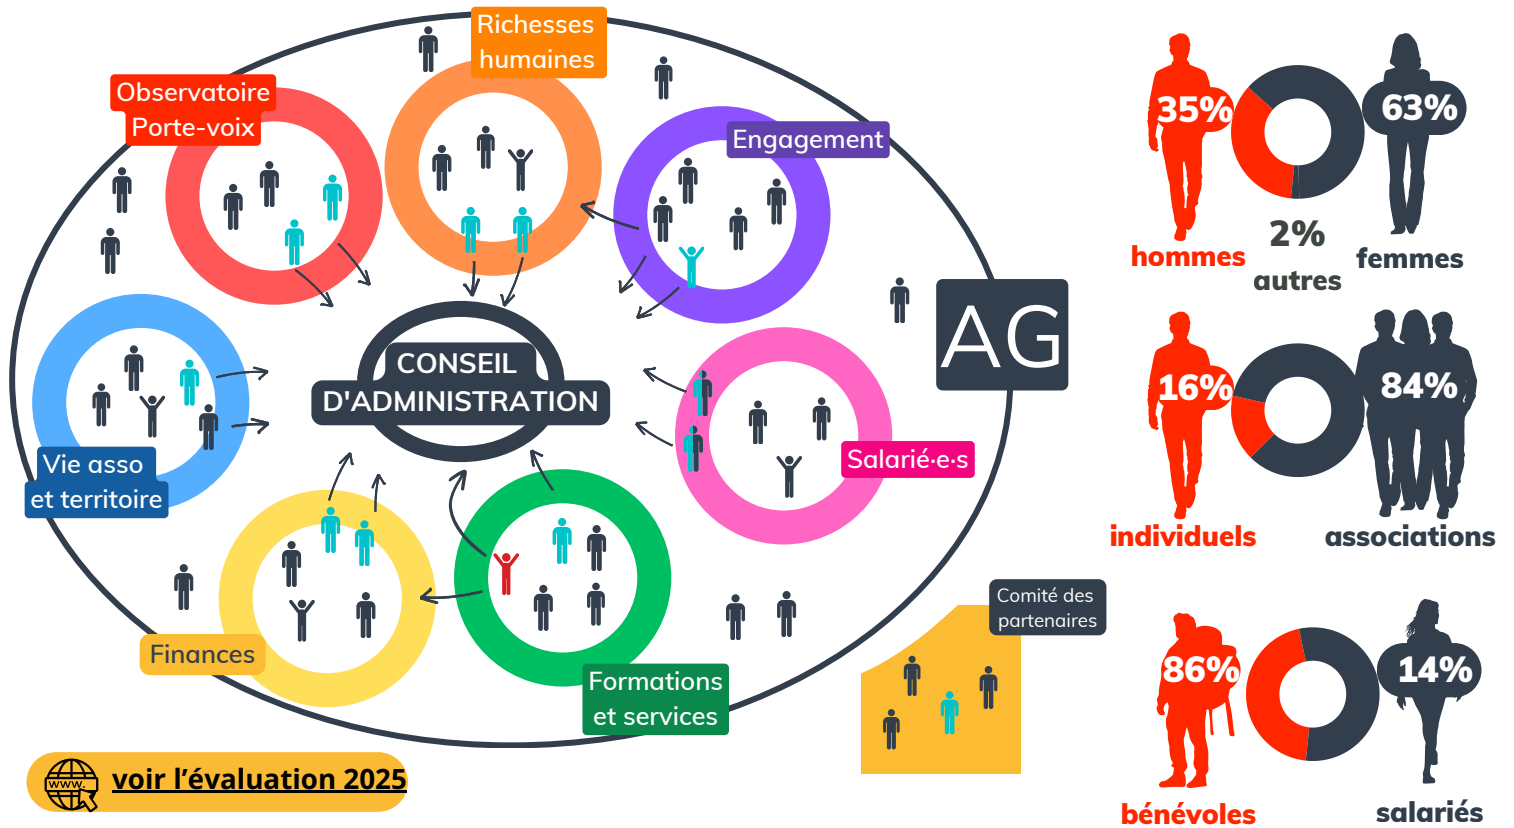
Richesses humaines

Observatoire Porte-voix

Engagement

CONSEIL D'ADMINISTRATION

Vie asso et territoire

Salarié·e·s

AG

Finances

Formations et services

Comité des partenaires

www

voir l'évaluation 2025

35%

63%

hommes

2%

autres

femmes

16%

84%

individuels

associations

86%

14%

bénévoles

salariés